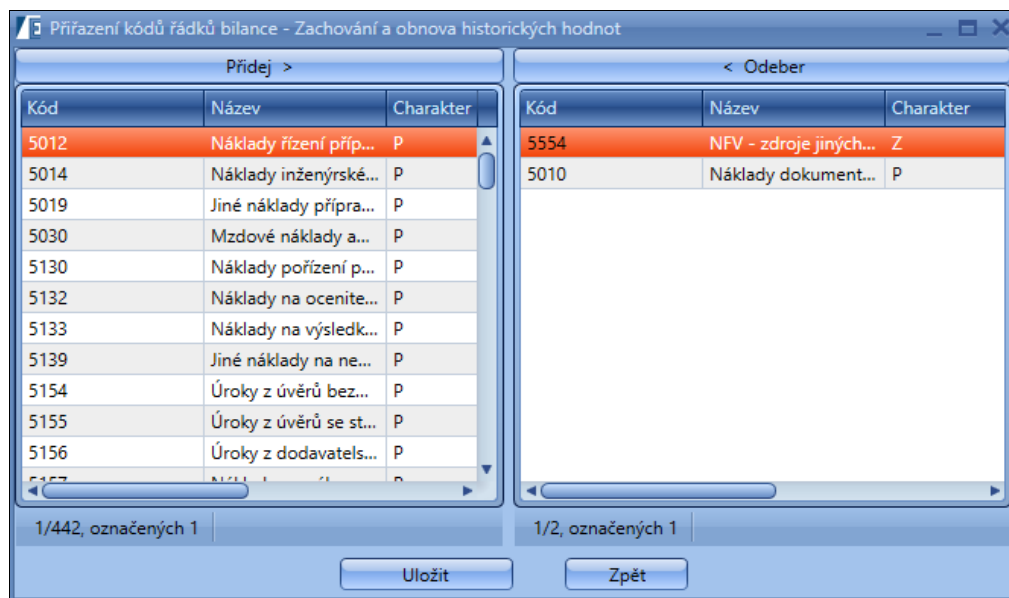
Přiřazení kódů řádků bilance - Zachování a obnova historických hodnot

Přidej >

| Kód | Název | Charakter |
|---|---|---|
| 5012 | Náklady řízení příp... | P |
| 5014 | Náklady inženýrské... | P |
| 5019 | Jiné náklady přípra... | P |
| 5030 | Mzdové náklady a... | P |
| 5130 | Náklady pořízení p... | P |
| 5132 | Náklady na ocenite... | P |
| 5133 | Náklady na výsledk... | P |
| 5139 | Jiné náklady na ne... | P |
| 5154 | Úroky z úvěrů bez... | P |
| 5155 | Úroky z úvěrů se st... | P |
| 5156 | Úroky z dodavatels... | P |
| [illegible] | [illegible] | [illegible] |

1/442, označených 1

< Odeber

| Kód | Název | Charakter |
|---|---|---|
| 5554 | NFV - zdroje jiných... | Z |
| 5010 | Náklady dokument... | P |

1/2, označených 1

Uložit

Zpět